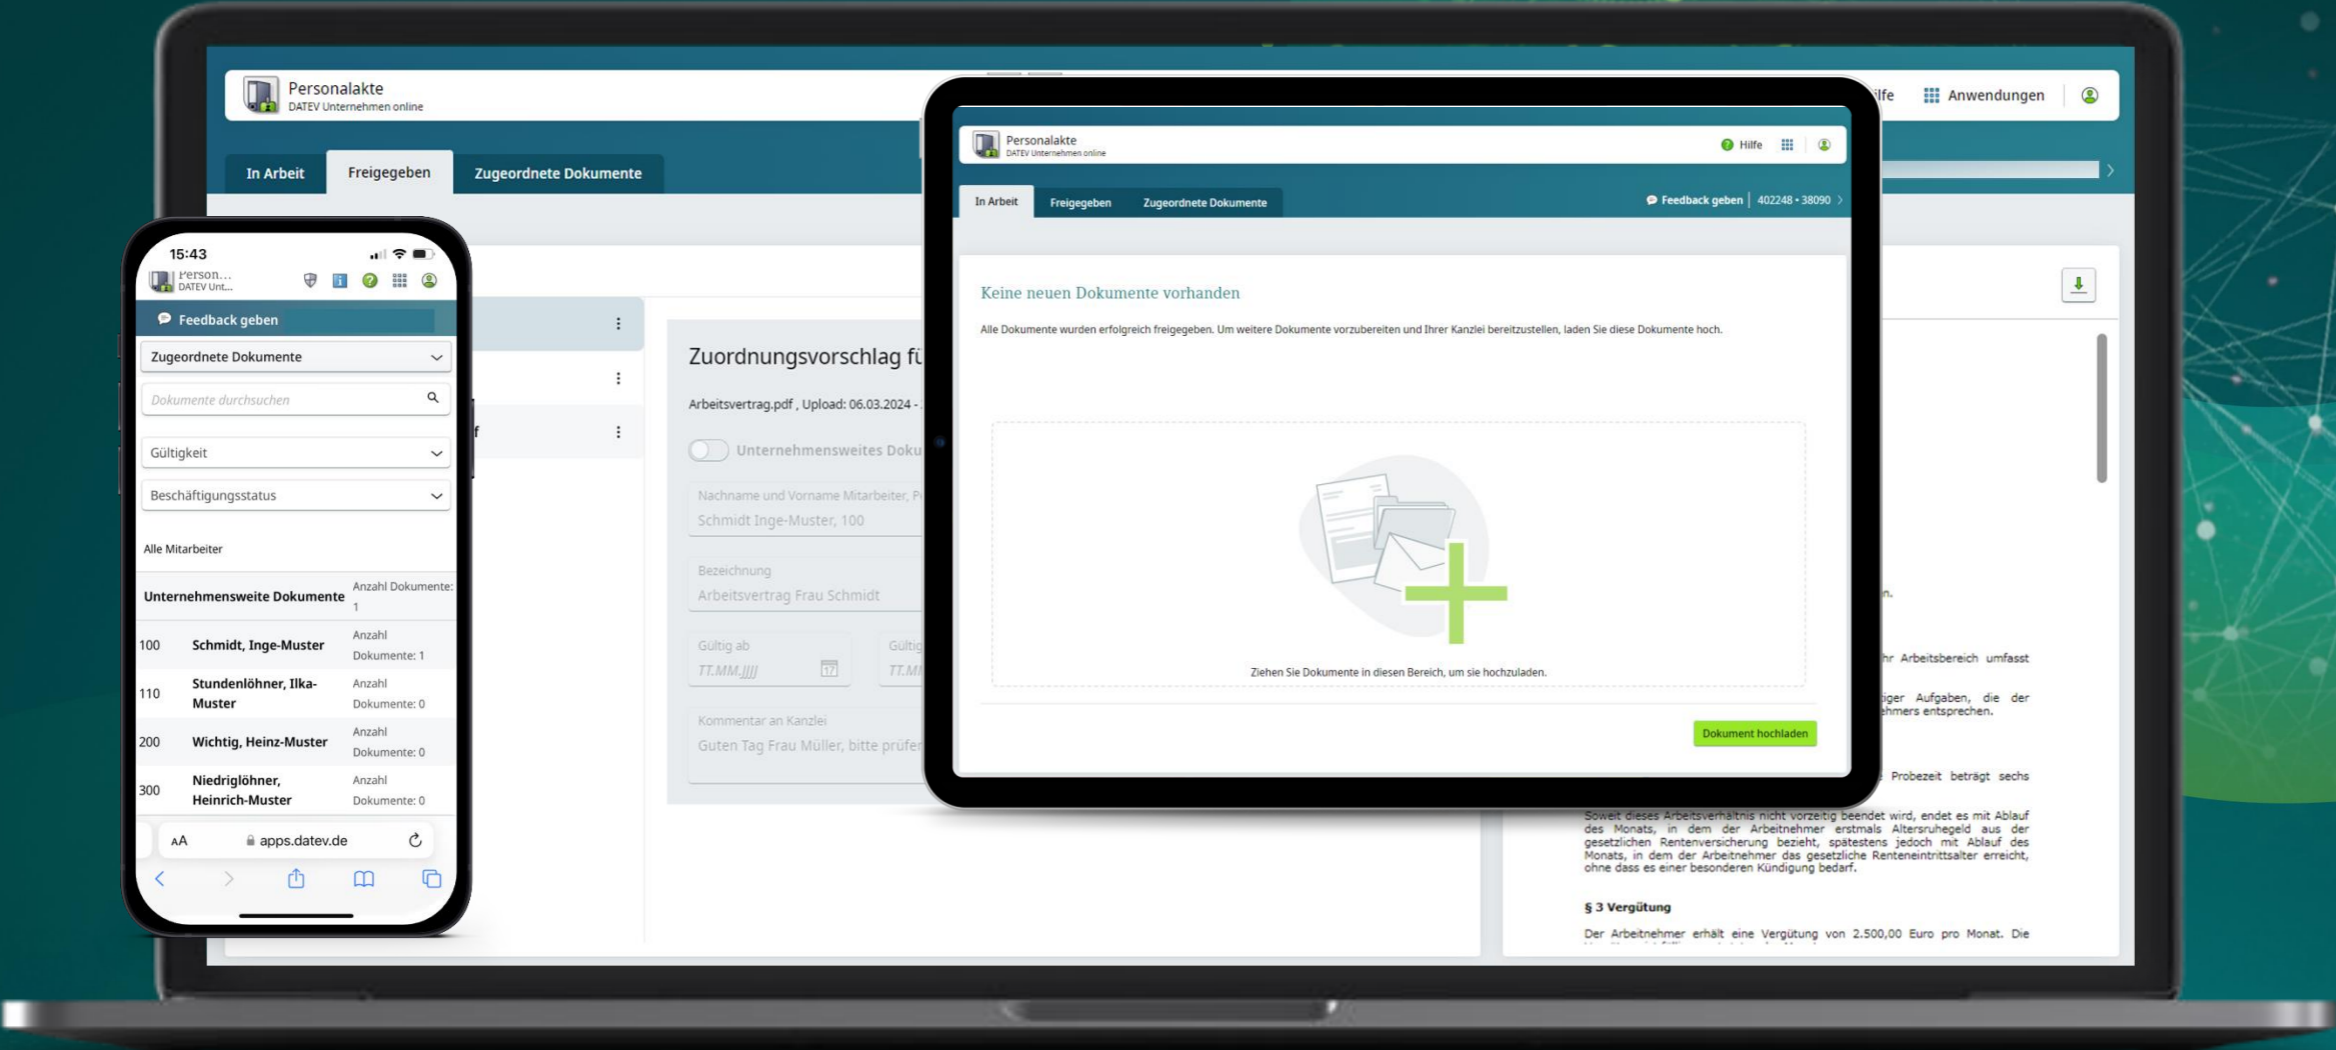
Personalakte
DATEV Unternehmen online

ilfe Anwendungen

In Arbeit Freigegeben Zugeordnete Dokumente

Zuordnungsvorschlag fü

Arbeitsvertrag.pdf , Upload: 06.03.2024 -

Unternehmensweites Doku

Nachname und Vorname Mitarbeiter, P
Schmidt Inge-Muster, 100

Bezeichnung
Arbeitsvertrag Frau Schmidt

Gültig ab
TT.MM.JJJJ

Gültig
TT.MI

Kommentar an Kanzlei
Guten Tag Frau Müller, bitte prüfen

15:43
Person...
DATEV Unt...

Feedback geben

Zugeordnete Dokumente

Dokumente durchsuchen

Gültigkeit

Beschäftigungsstatus

Alle Mitarbeiter

| | Unternehmensweite Dokumente | Anzahl Dokumente: 1 |
|---|---|---|
| 100 | Schmidt, Inge-Muster | Anzahl Dokumente: 1 |
| 110 | Stundenlöhner, Ilka-Muster | Anzahl Dokumente: 0 |
| 200 | Wichtig, Heinz-Muster | Anzahl Dokumente: 0 |
| 300 | Niedriglöhner, Heinrich-Muster | Anzahl Dokumente: 0 |

AA apps.datev.de

Personalakte
DATEV Unternehmen online

Hilfe

In Arbeit Freigegeben Zugeordnete Dokumente

Feedback geben | 402248 • 38090

Keine neuen Dokumente vorhanden

Alle Dokumente wurden erfolgreich freigegeben. Um weitere Dokumente vorzubereiten und Ihrer Kanzlei bereitzustellen, laden Sie diese Dokumente hoch.

Ziehen Sie Dokumente in diesen Bereich, um sie hochzuladen.

Dokument hochladen

n.

hr Arbeitsbereich umfasst

iger Aufgaben, die der hmers entsprechen.

Probezeit beträgt sechs

Soweit dieses Arbeitsverhältnis nicht vorzeitig beendet wird, endet es mit Ablauf des Monats, in dem der Arbeitnehmer erstmals Altersruhegeld aus der gesetzlichen Rentenversicherung bezieht, spätestens jedoch mit Ablauf des Monats, in dem der Arbeitnehmer das gesetzliche Renteneintrittsalter erreicht, ohne dass es einer besonderen Kündigung bedarf.

§ 3 Vergütung

Der Arbeitnehmer erhält eine Vergütung von 2.500,00 Euro pro Monat. Die